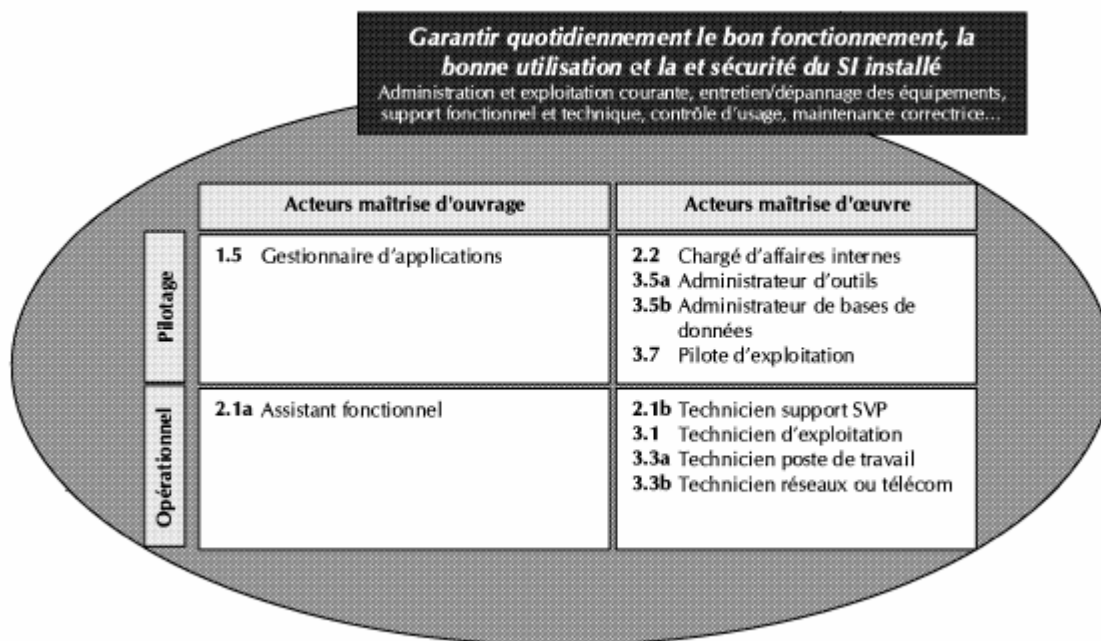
Garantir quotidiennement le bon fonctionnement, la bonne utilisation et la et sécurité du SI installé
Administration et exploitation courante, entretien/dépannage des équipements, support fonctionnel et technique, contrôle d'usage, maintenance correctrice...

| | Acteurs maîtrise d'ouvrage | Acteurs maîtrise d'œuvre |
|---|---|---|
| Pilotage | **1.5** Gestionnaire d'applications | **2.2** Chargé d'affaires internes<br>**3.5a** Administrateur d'outils<br>**3.5b** Administrateur de bases de données<br>**3.7** Pilote d'exploitation |
| Opérationnel | **2.1a** Assistant fonctionnel | **2.1b** Technicien support SVP<br>**3.1** Technicien d'exploitation<br>**3.3a** Technicien poste de travail<br>**3.3b** Technicien réseaux ou télécom |